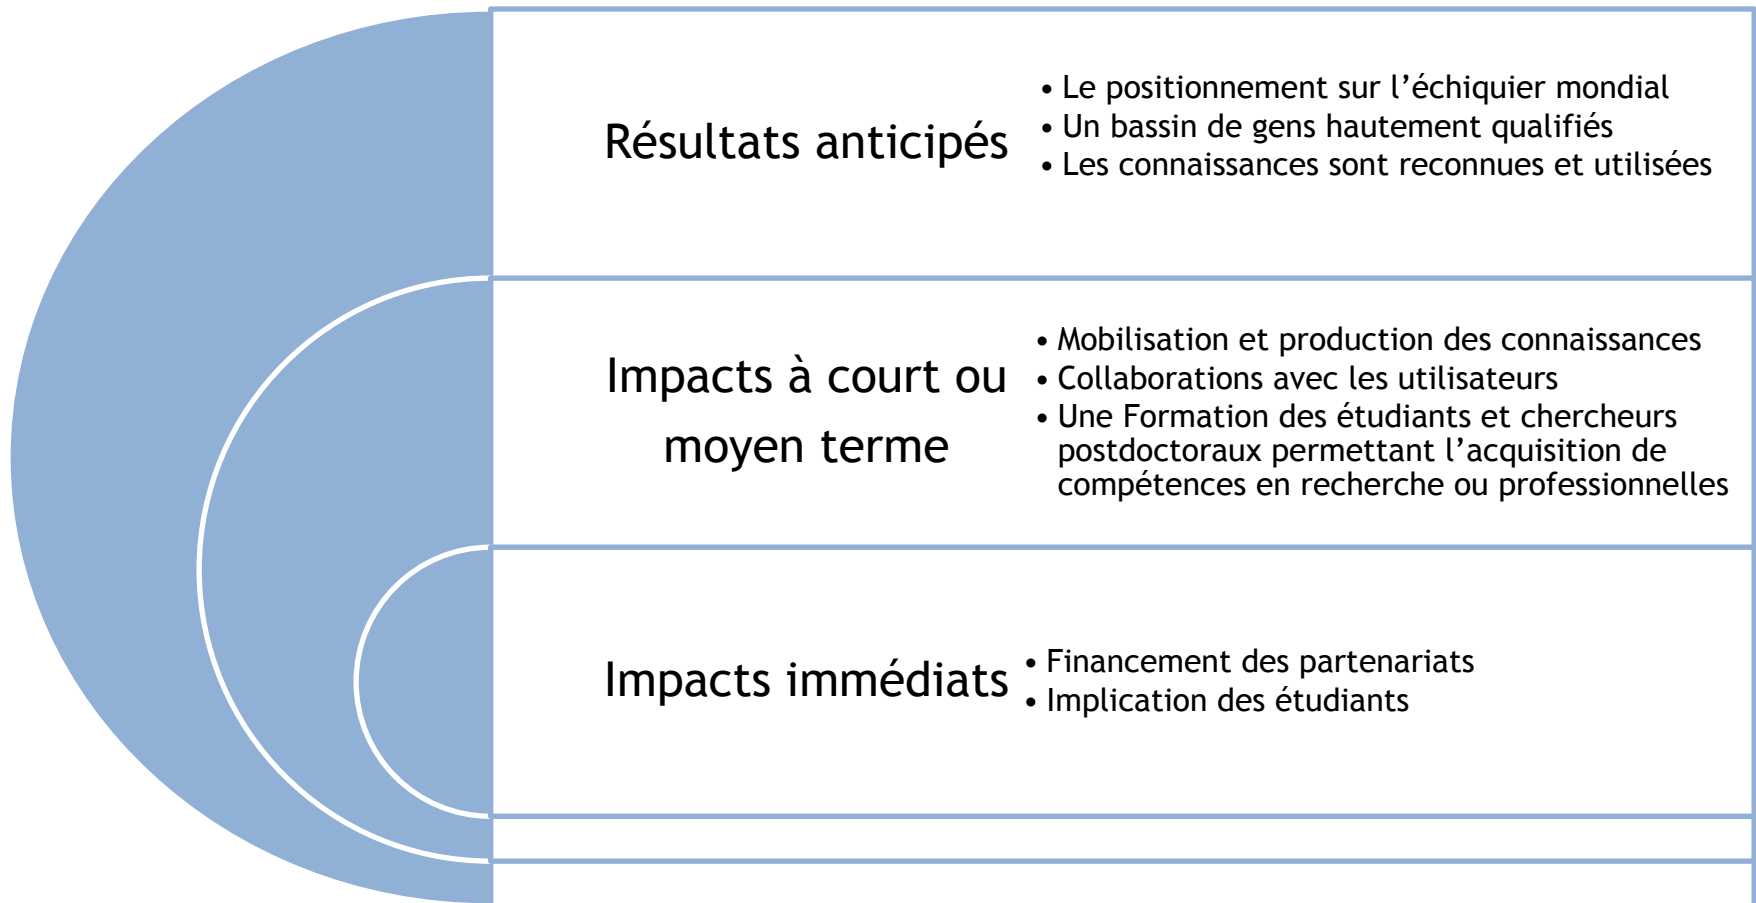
Résultats anticipés

• Le positionnement sur l’échiquier mondial
• Un bassin de gens hautement qualifiés
• Les connaissances sont reconnues et utilisées

Impacts à court ou moyen terme

• Mobilisation et production des connaissances
• Collaborations avec les utilisateurs
• Une Formation des étudiants et chercheurs postdoctoraux permettant l’acquisition de compétences en recherche ou professionnelles

Impacts immédiats

• Financement des partenariats
• Implication des étudiants